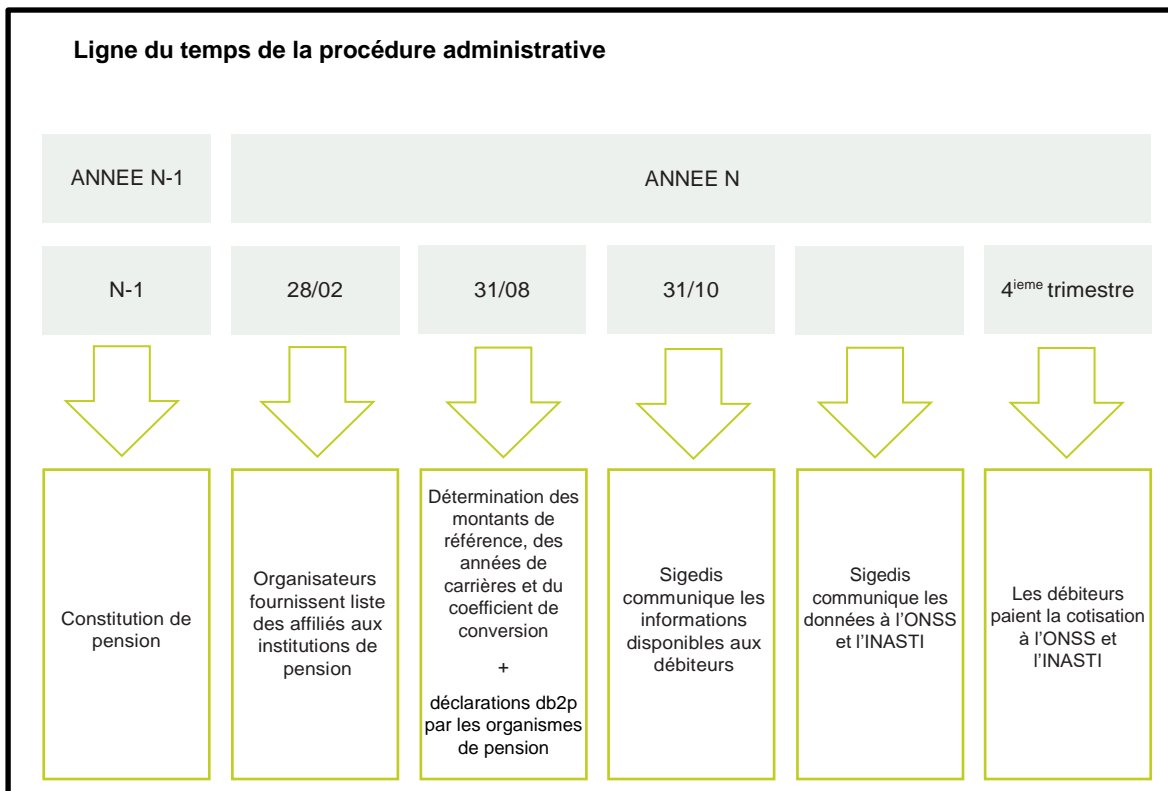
Ligne du temps de la procédure administrative

ANNEE N-1

ANNEE N

N-1

28/02

31/08

31/10

4$^{ieme}$ trimestre

Constitution de pension

Organisateurs fournissent liste des affiliés aux institutions de pension

Détermination des montants de référence, des années de carrières et du coefficient de conversion

+

déclarations db2p par les organismes de pension

Sigedis communique les informations disponibles aux débiteurs

Sigedis communique les données à l'ONSS et l'INASTI

Les débiteurs paient la cotisation à l'ONSS et l'INASTI